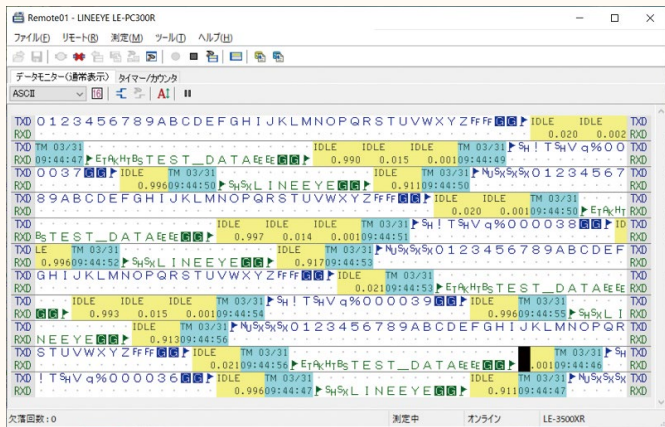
Remote01 - LINEEYE LE-PC300R

ファイル(F) リモート(R) 測定(M) ツール(T) ヘルプ(H)

データモニター(通常表示) タイマー/カウンタ

ASCII

TXD 0123456789ABCDEFGHIJKLMNOPQRSTUVWXYZ IDLE IDLE TXD
RXD 0.020 0.002 RXD
TXD TM 03/31 IDLE IDLE TM 03/31 ! TSHVq%00 TXD
RXD 09:44:47 TEST_DATA 0.990 0.015 0.001 09:44:49 RXD
TXD 0037 IDLE TM 03/31 IDLE TM 03/31 01234567 TXD
RXD 0.996 09:44:50 LINEEYE 0.911 09:44:50 RXD
TXD 89ABCDEFGHIJKLMNOPQRSTUVWXYZ IDLE IDLE TM 03/31 TXD
RXD 0.020 0.001 09:44:50 RXD
TXD IDLE IDLE TM 03/31 ! TSHVq%000038 ID TXD
RXD TEST_DATA 0.997 0.014 0.001 09:44:51 RXD
TXD LE TM 03/31 TM 03/31 0123456789ABCDEF TXD
RXD 0.996 09:44:52 LINEEYE 0.917 09:44:53 RXD
TXD GHIJKLMNOPQRSTUVWXYZ IDLE TM 03/31 TXD
RXD 0.021 09:44:53 TEST_DATA RXD
TXD IDLE IDLE TM 03/31 ! TSHVq%000039 IDLE TM 03/31 TXD
RXD 0.993 0.015 0.001 09:44:54 0.996 09:44:55 LI RXD
TXD IDLE TM 03/31 0123456789ABCDEFGHIJKLMNOPQR TXD
RXD NEEYE 0.913 09:44:56 RXD
TXD STUVWXYZ IDLE TM 03/31 TM 03/31 TXD
RXD 0.021 09:44:56 TEST_DATA .001 09:44:46 RXD
TXD ! TSHVq%000036 IDLE TM 03/31 IDLE TM 03/31 TXD
RXD 0.996 09:44:47 LINEEYE 0.911 09:44:47 RXD

欠落回数 : 0 測定中 オンライン LE-3500XR